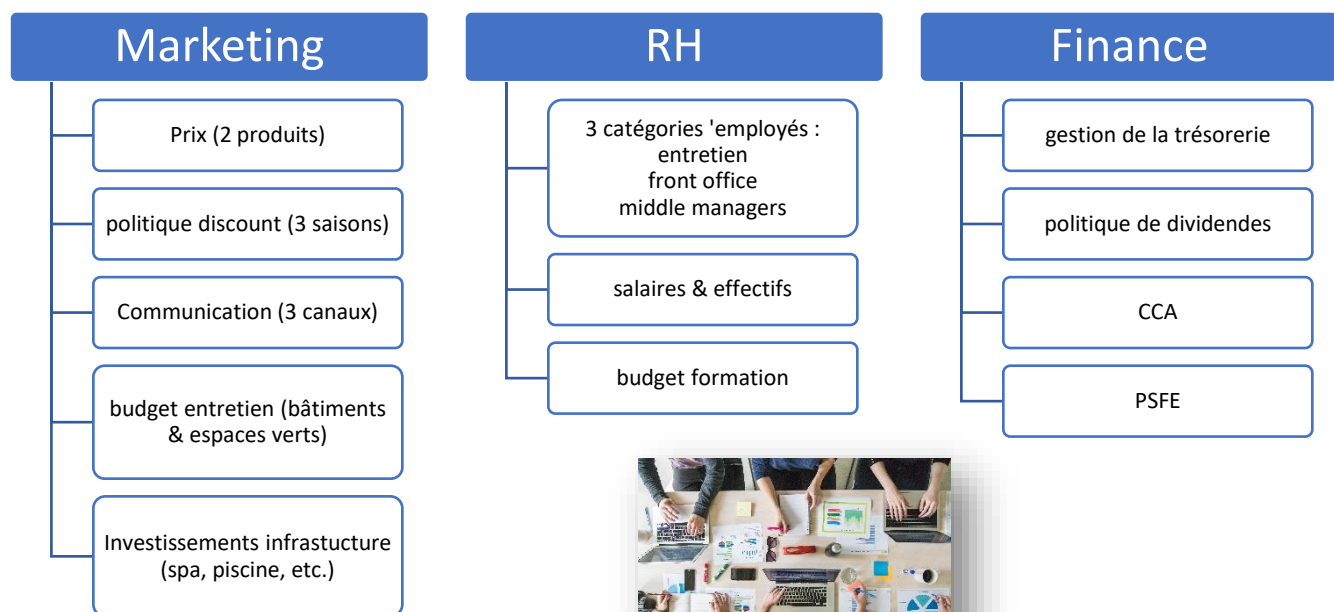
Marketing

Prix (2 produits)

politique discount (3 saisons)

Communication (3 canaux)

budget entretien (bâtiments & espaces verts)

Investissements infrastucture (spa, piscine, etc.)

RH

3 catégories 'employés : entretien front office middle managers

salaires & effectifs

budget formation

Finance

gestion de la trésorerie

politique de dividendes

CCA

PSFE